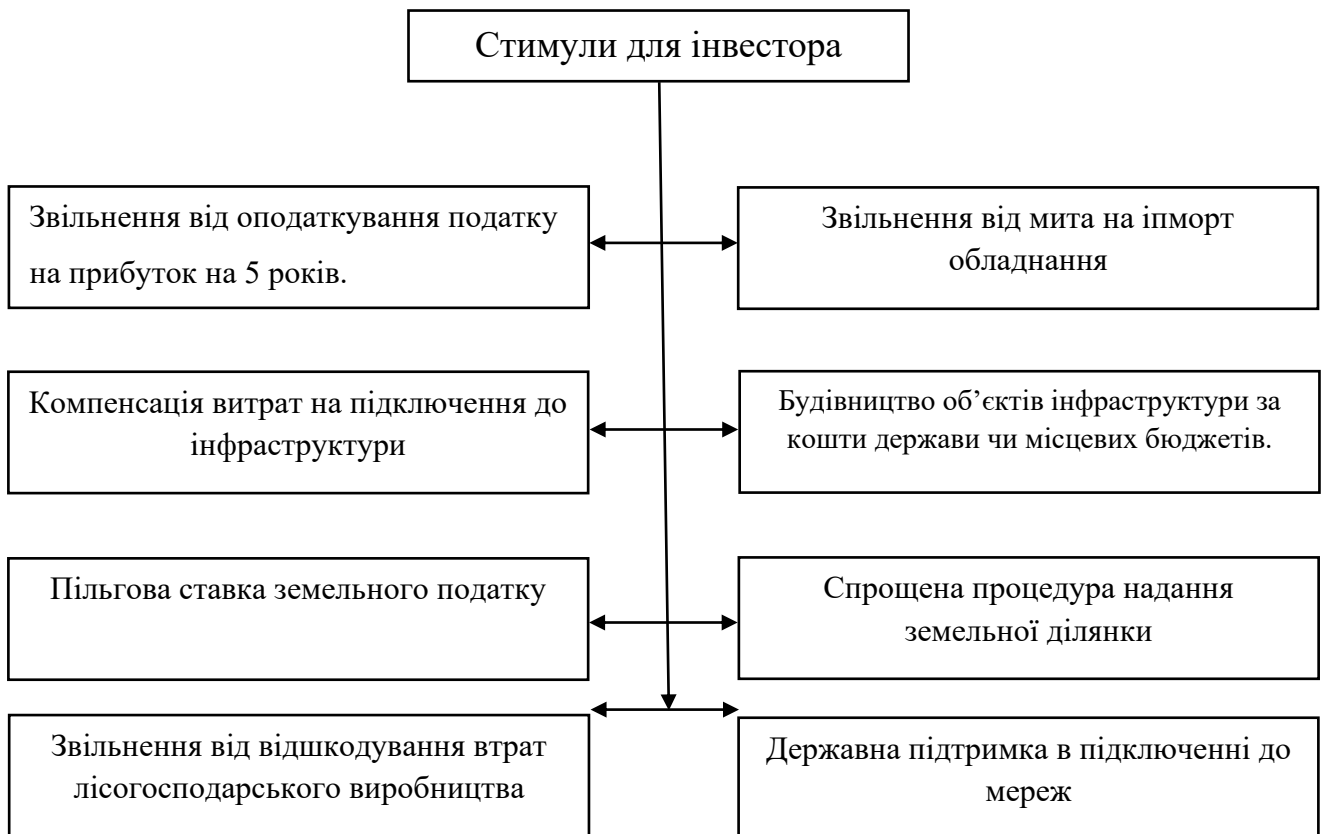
Стимули для інвестора

Звільнення від оподаткування податку на прибуток на 5 років.

Звільнення від мита на іпморт обладнання

Компенсація витрат на підключення до інфраструктури

Будівництво об’єктів інфраструктури за кошти держави чи місцевих бюджетів.

Пільгова ставка земельного податку

Спрощена процедура надання земельної ділянки

Звільнення від відшкодування втрат лісогосподарського виробництва

Державна підтримка в підключенні до мереж